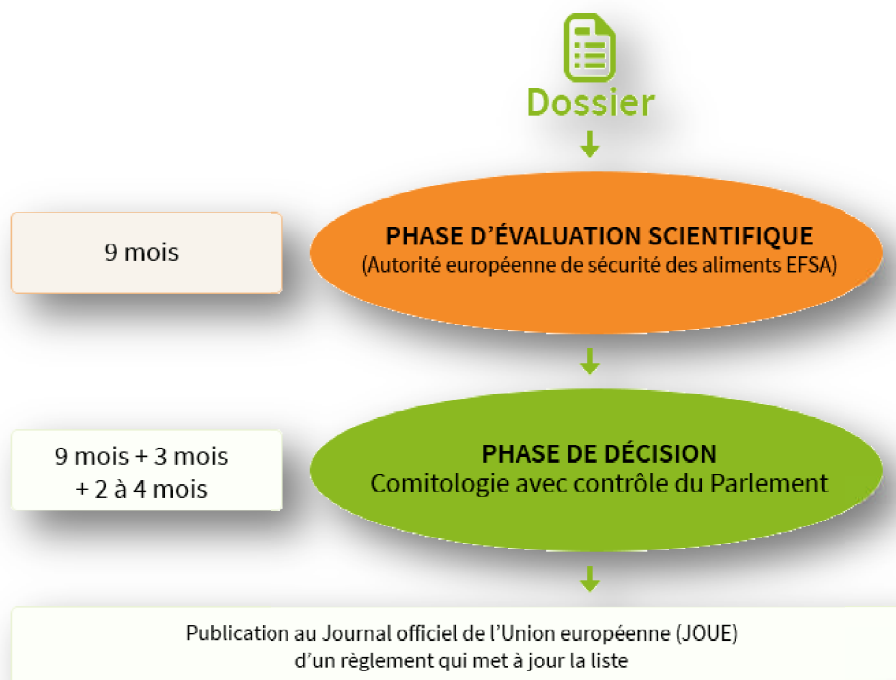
Dossier

9 mois

PHASE D'ÉVALUATION SCIENTIFIQUE
(Autorité européenne de sécurité des aliments EFSA)

9 mois + 3 mois
+ 2 à 4 mois

PHASE DE DÉCISION
Comitologie avec contrôle du Parlement

Publication au Journal officiel de l'Union européenne (JOUE)
d'un règlement qui met à jour la liste